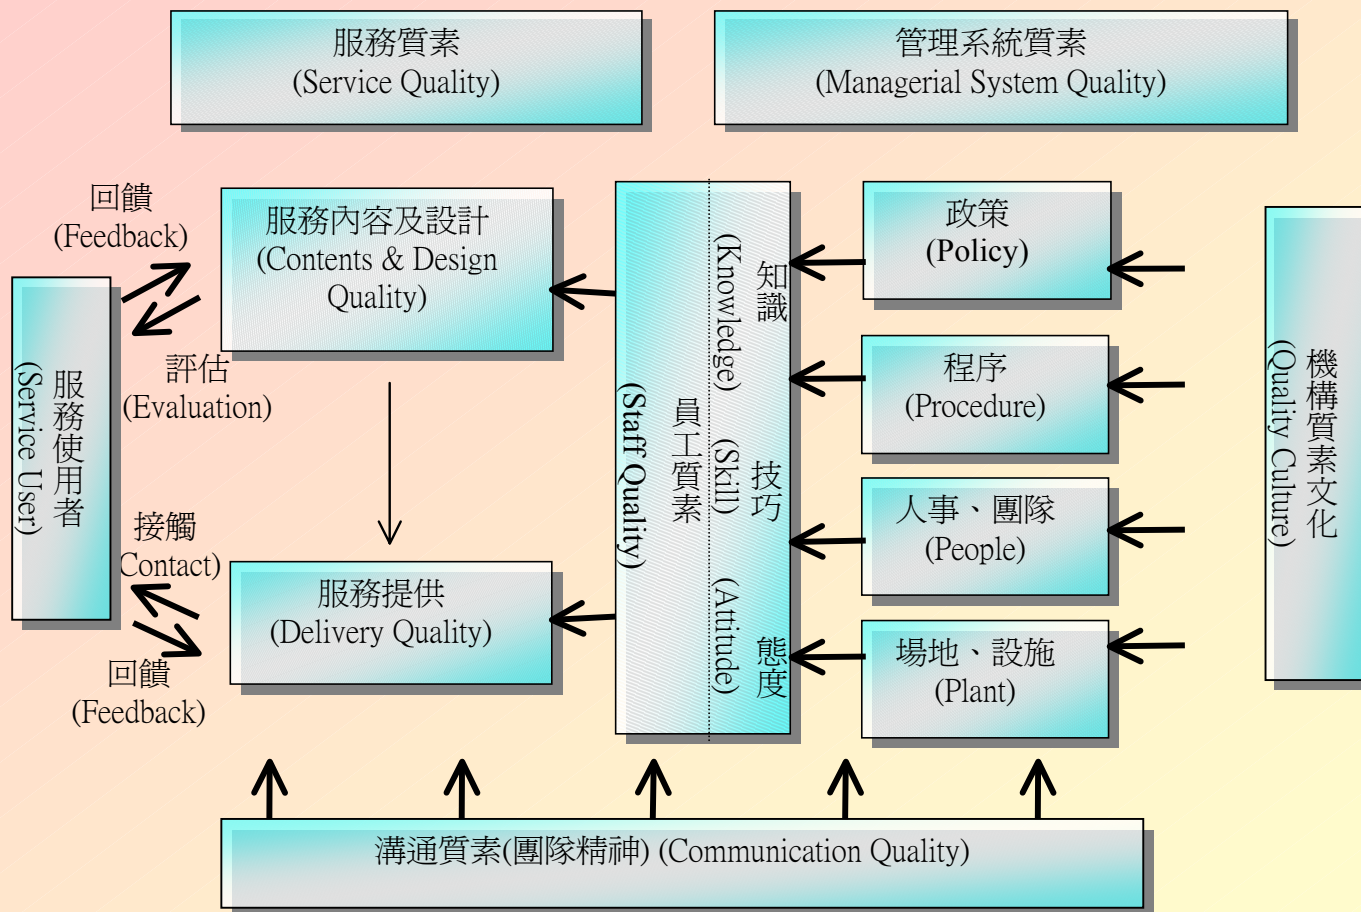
服務質素
(Service Quality)

管理系統質素
(Managerial System Quality)

回饋
(Feedback)

服務內容及設計
(Contents & Design Quality)

評估
(Evaluation)

服務使用者
(Service User)

接觸
(Contact)

回饋
(Feedback)

服務提供
(Delivery Quality)

員工質素
(Staff Quality)

知識
(Knowledge)

技巧
(Skill)

態度
(Attitude)

政策
(Policy)

程序
(Procedure)

人事、團隊
(People)

場地、設施
(Plant)

機構質素文化
(Quality Culture)

溝通質素(團隊精神) (Communication Quality)